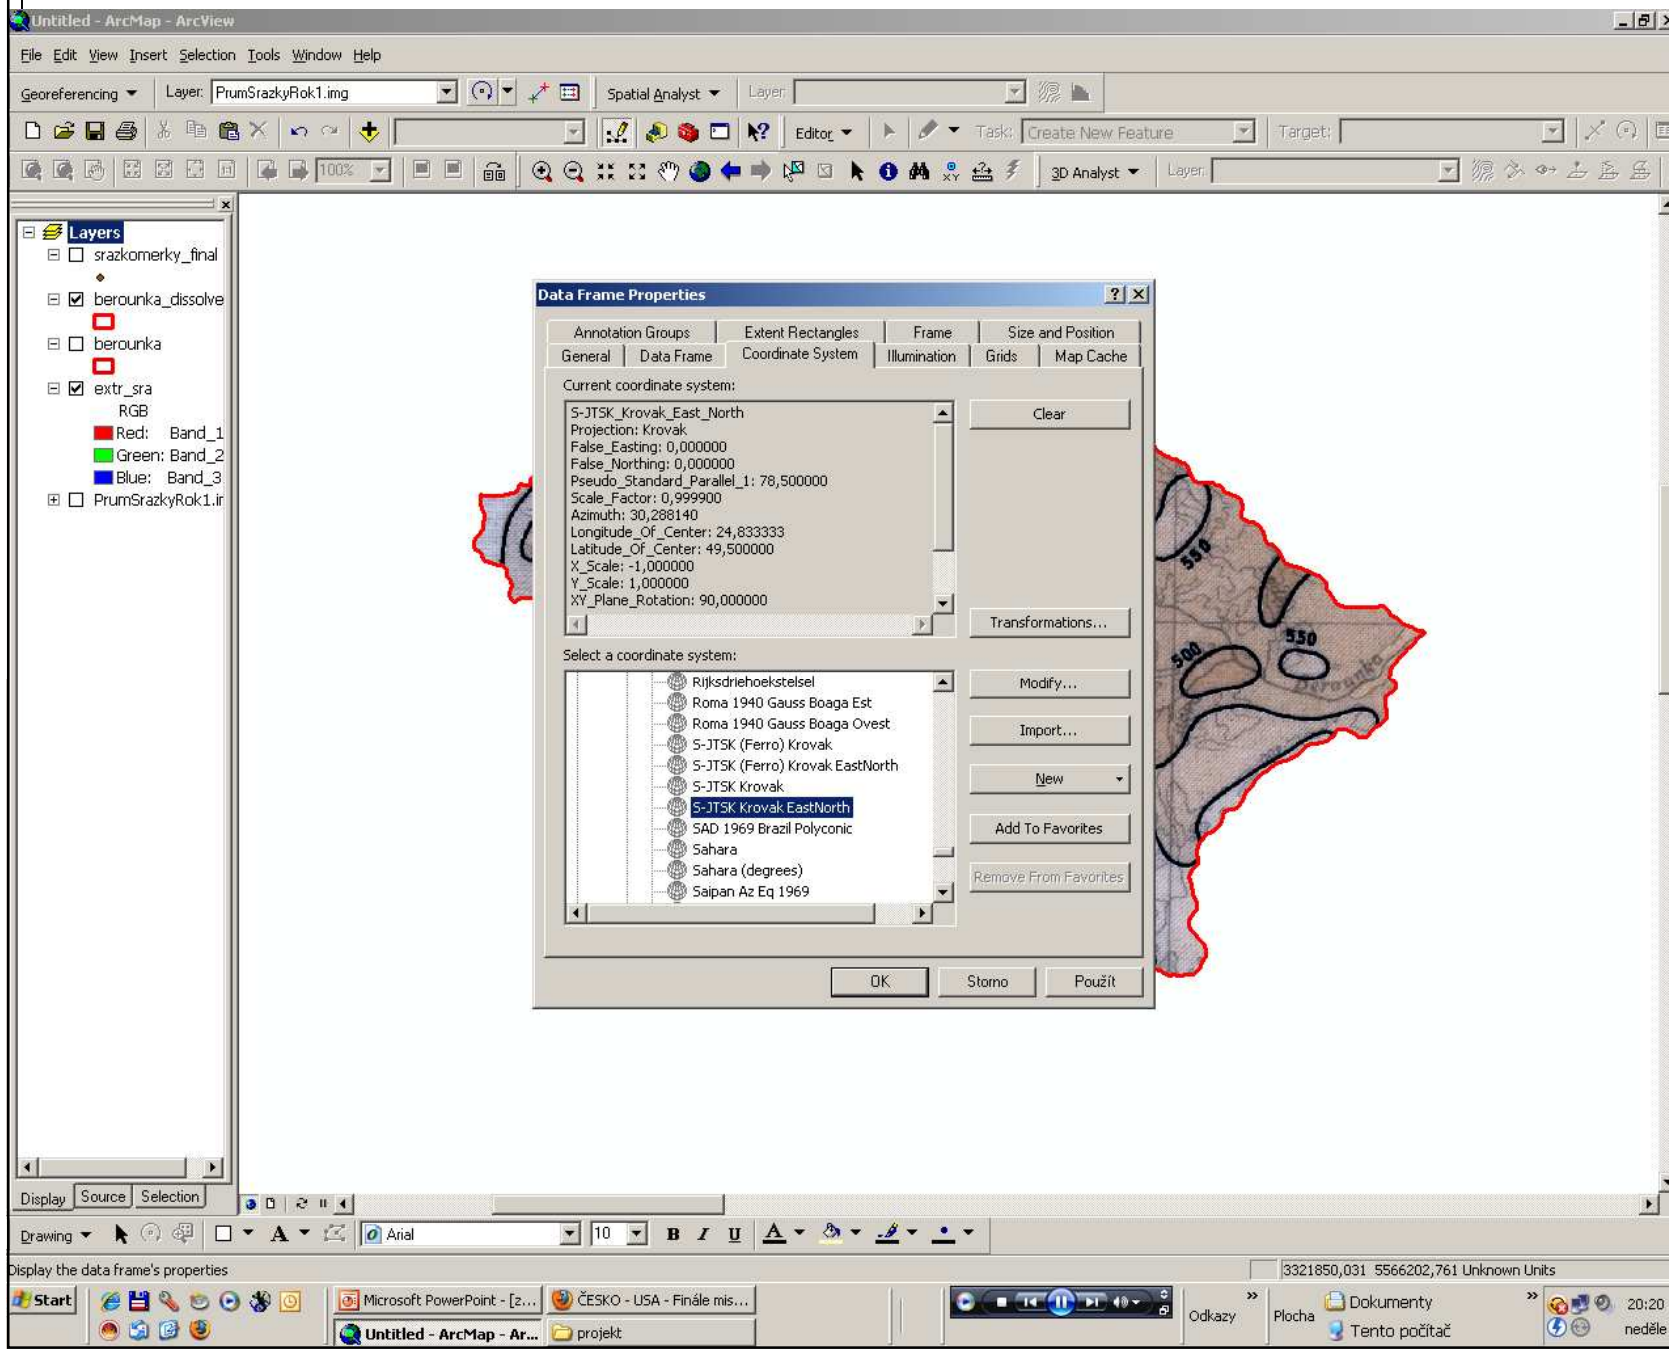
Untitled - ArcMap - ArcView

File Edit View Insert Selection Tools Window Help

Georeferencing Layer: PrumSrazkyRok1.img Spatial Analyst Layer:

Editor Task: Create New Feature Target:

100% 3D Analyst Layer:

Layers
srazkomerky_final
berounka_dissolve
berounka
extr_sra
RGB
Red: Band_1
Green: Band_2
Blue: Band_3
PrumSrazkyRok1.ir

Display Source Selection

Data Frame Properties

Annotation Groups | Extent Rectangles | Frame | Size and Position
General | Data Frame | Coordinate System | Illumination | Grids | Map Cache

Current coordinate system:

S-JTSK_Krovak_East_North
Projection: Krovak
False_Easting: 0,000000
False_Northing: 0,000000
Pseudo_Standard_Parallel_1: 78,500000
Scale_Factor: 0,999900
Azimuth: 30,288140
Longitude_Of_Center: 24,833333
Latitude_Of_Center: 49,500000
X_Scale: -1,000000
Y_Scale: 1,000000
XY_Plane_Rotation: 90,000000

Clear

Transformations...

Select a coordinate system:

Rijksdriehoekstelsel
Roma 1940 Gauss Boaga Est
Roma 1940 Gauss Boaga Ovest
S-JTSK (Ferro) Krovak
S-JTSK (Ferro) Krovak EastNorth
S-JTSK Krovak
S-JTSK Krovak EastNorth
SAD 1969 Brazil Polyconic
Sahara
Sahara (degrees)
Saipan Az Eq 1969

Modify...
Import...
New
Add To Favorites
Remove From Favorites

OK Storno Použít

550
500
550

Drawing Arial 10 B I U A

Display the data frame's properties

3321850,031 5566202,761 Unknown Units

Start Microsoft PowerPoint - [z... ČESKO - USA - Finále mis... Untitled - ArcMap - Ar... projekt Odkazy Plocha Dokumenty Tento počítač 20:20 neděle